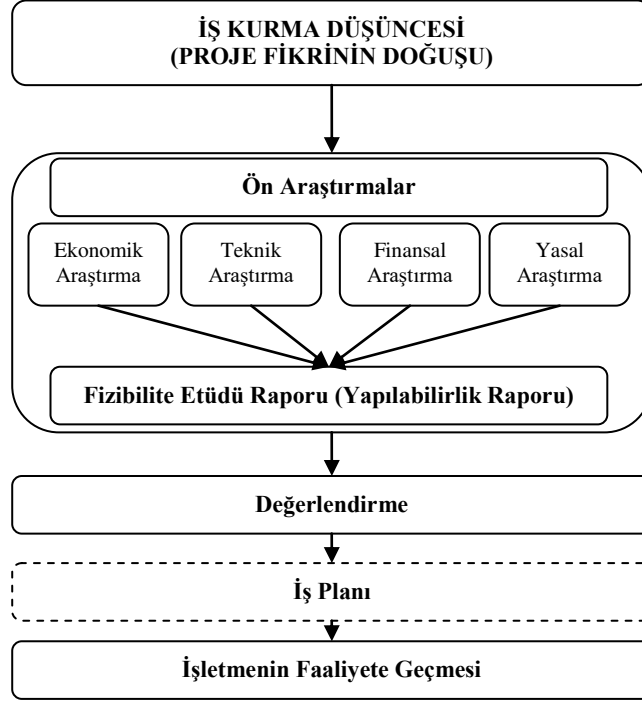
İŞ KURMA DÜŞÜNCESİ
(PROJE FİKRİNİN DOĞUŞU)

Ön Araştırmalar

Ekonomik Araştırma

Teknik Araştırma

Finansal Araştırma

Yasal Araştırma

Fizibilite Etüdü Raporu (Yapılabilirlik Raporu)

Değerlendirme

İş Planı

İşletmenin Faaliyete Geçmesi